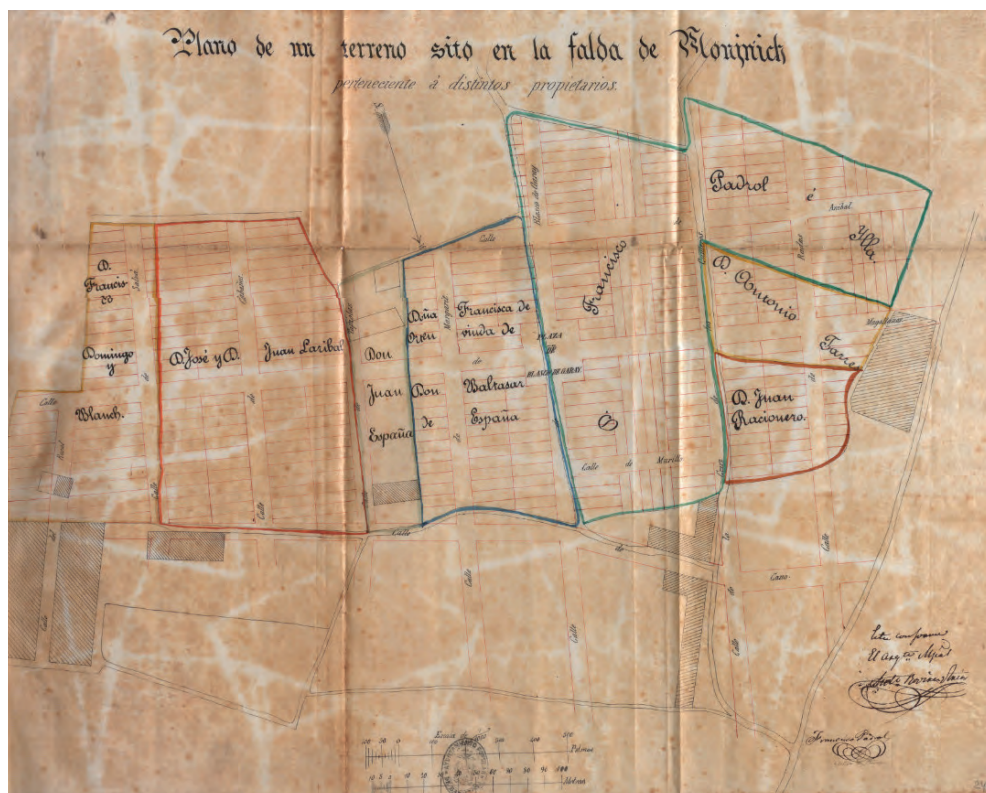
Plano de un terreno sito en la falda de Monjuich
perteneciente á distintos propietarios.

D. Francisco Domingo y Blanch.

D. José y D. Juan Laribal

Don Juan España

Doña Oreu

Don España

Francisca de viuda de Waltasar de España

Francisco

Padrol é Hª

D. Antonio Tarré

D. Juan Racionero.

Calle

Calle de

Calle de Murillo

Calle de

Calle

Calle

Calle

Calle de

Plaza

Escala de

Palmos

Metros

Esta conforme
El Arqto Mpal
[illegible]

Francisco Padrol